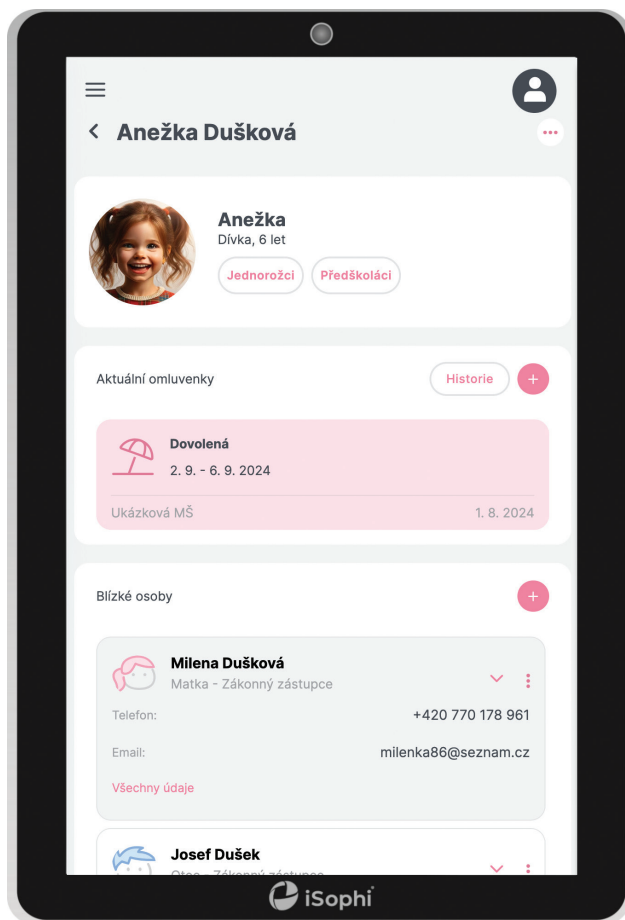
< Anežka Dušková

Anežka
Dívka, 6 let
Jednorožci
Předškoláci

Aktuální omluvenky
Historie
+

Dovolená
2. 9. - 6. 9. 2024
Ukázková MŠ
1. 8. 2024

Blízké osoby
+

Milena Dušková
Matka - Zákonný zástupce
Telefon:
+420 770 178 961
Email:
milenka86@seznam.cz
Všechny údaje

Josef Dušek
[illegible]

iSophi